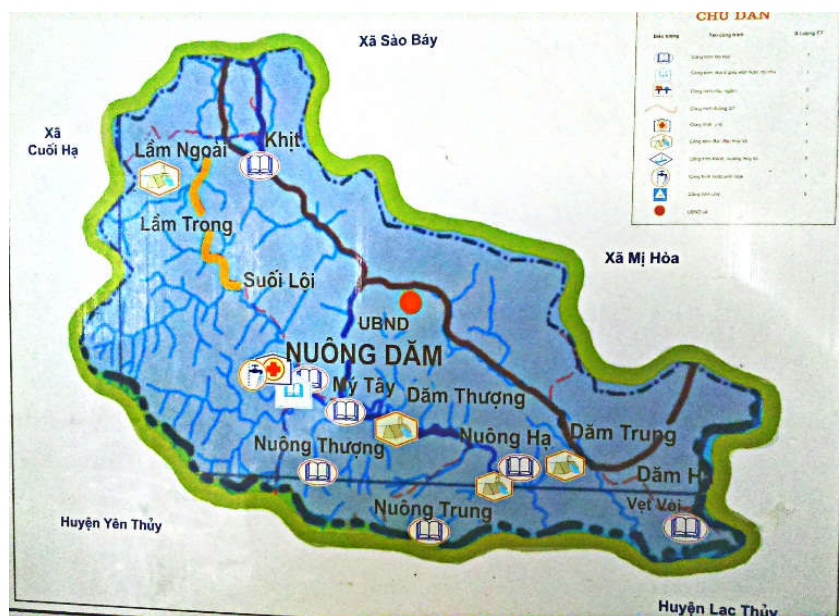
CHÚ DẪN

Xã Sào Báy

Xã Cuối Hạ

Lầm Ngoài

Khịt

Lầm Trong

Suối Lội

Xã Mị Hòa

UBND

NUÔNG DĂM

Mý Tây

Dăm Thượng

Nuông Thượng

Nuông Hạ

Dăm Trung

Dăm H

Nuông Trung

Vẹt Vôi

Huyện Yên Thủy

Huyện Lạc Thủy